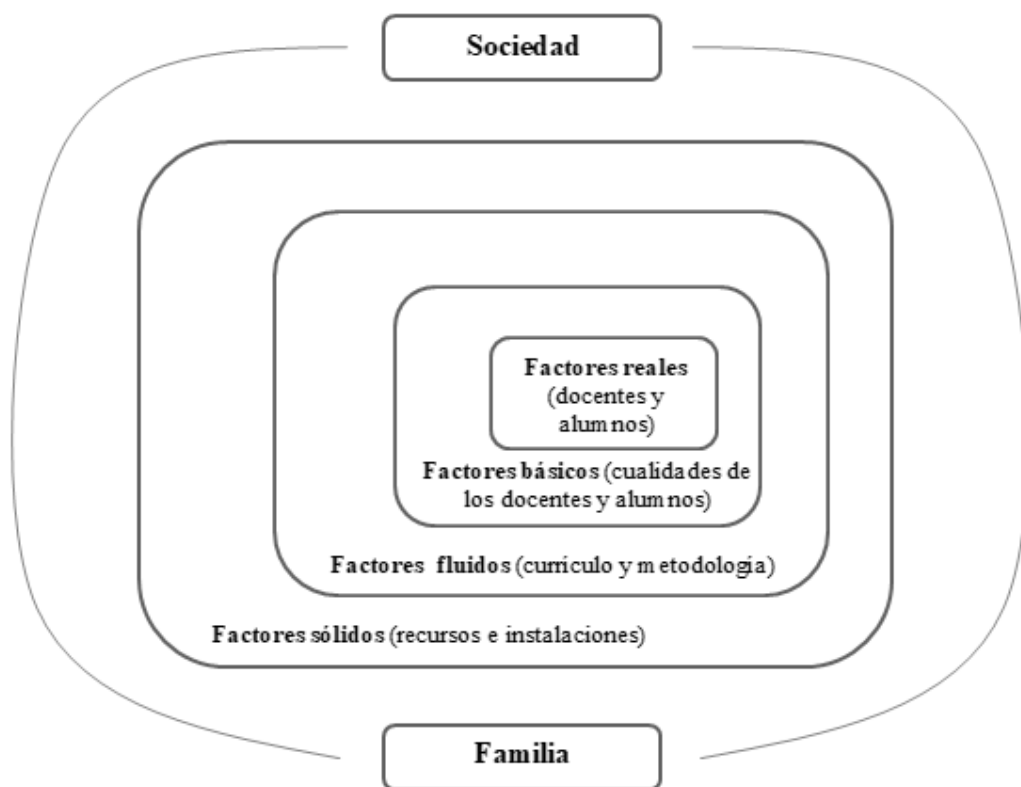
Sociedad

Factores reales (docentes y alumnos)

Factores básicos (cualidades de los docentes y alumnos)

Factores fluidos (currículo y metodología)

Factores sólidos (recursos e instalaciones)

Familia